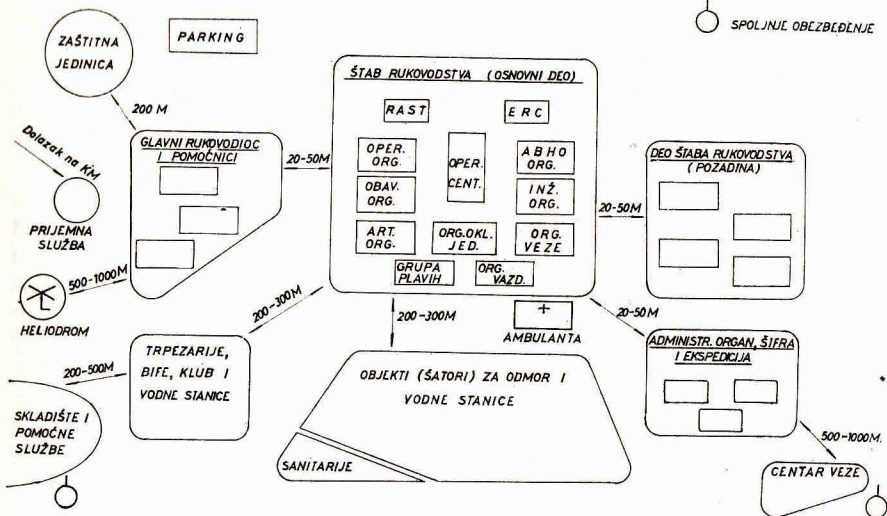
SPOLJNJE OBEZBEĐENJE

ZAŠTITNA JEDINICA

PARKING

200 M

ŠTAB RUKOVODSTVA (OSNOVNI DEO)

RAST

ERC

GLAVNI RUKOVODIOC I POMOĆNICI

20-50M

OPER. ORG.

OPER. CENT.

ABHO ORG.

OBAV. ORG.

INŽ. ORG.

ART. ORG.

ORG. OKL. JED.

ORG. VEZE

GRUPA PLAVIH

ORG. VAZD.

DEO ŠTABA RUKOVODSTVA (POZADINA)

20-50M

Dolazak na KM

PRIJEMNA SLUŽBA

500-1000M

HELIODROM

200-300M

200-300M

+

AMBULANTA

20-50M

TRPEZARIJE, BIFE, KLUB I VODNE STANICE

200-500M

SKLADIŠTE I POMOĆNE SLUŽBE

OBJEKTI (ŠATORI) ZA ODMOR I VODNE STANICE

SANITARIJE

ADMINISTR. ORGAN, ŠIFRA I EKSPEDICIJA

500-1000M.

CENTAR VEZE